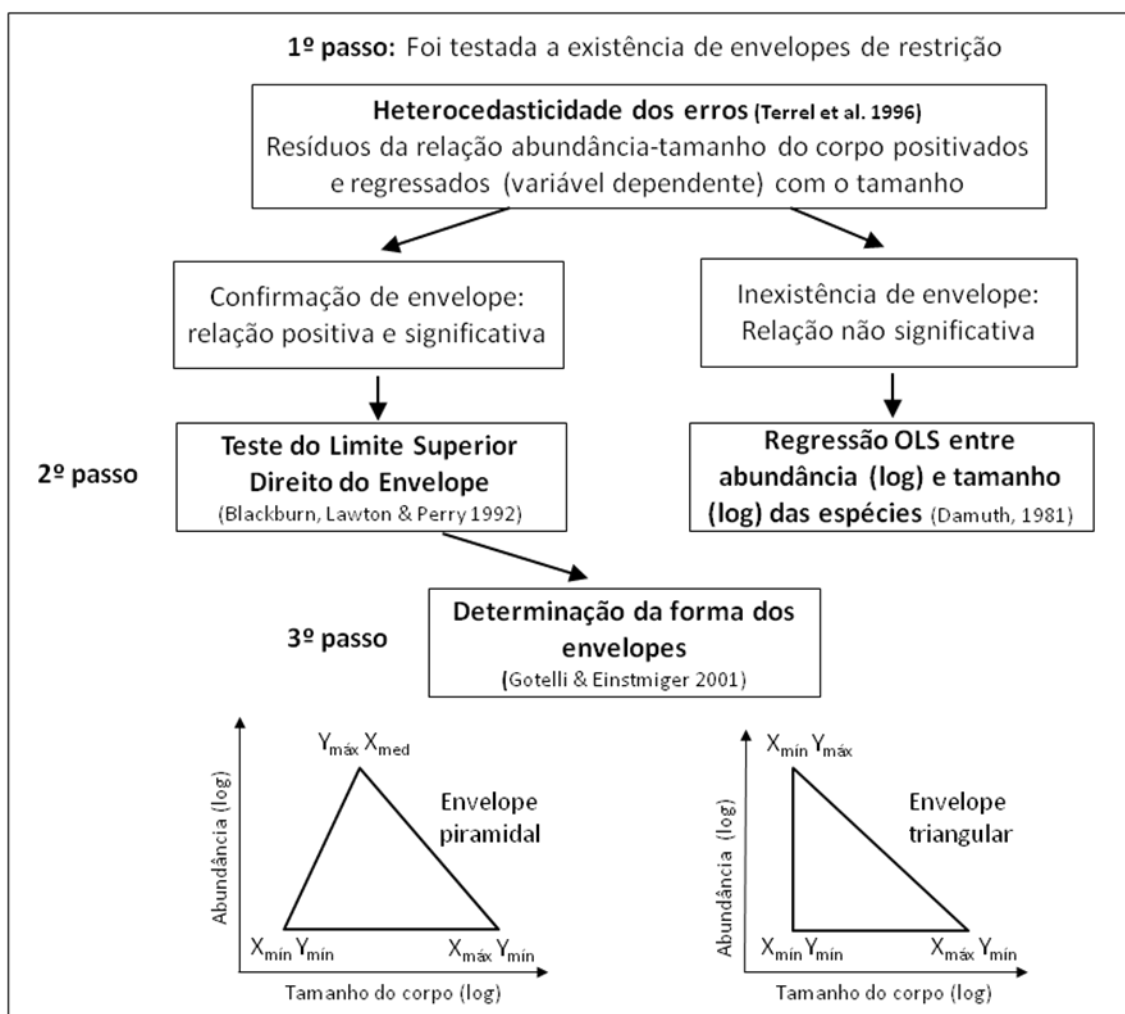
1º passo: Foi testada a existência de envelopes de restrição

Heterocedasticidade dos erros (Terrel et al. 1996)
Resíduos da relação abundância-tamanho do corpo positivados e regressados (variável dependente) com o tamanho

Confirmação de envelope: relação positiva e significativa

Inexistência de envelope: Relação não significativa

2º passo

Teste do Limite Superior Direito do Envelope
(Blackburn, Lawton & Perry 1992)

Regressão OLS entre abundância (log) e tamanho (log) das espécies (Damuth, 1981)

3º passo

Determinação da forma dos envelopes
(Gotelli & Einstmiger 2001)

$Y_{máx}$ $X_{med}$

Envelope piramidal

Abundância (log)

$X_{mín}$ $Y_{mín}$

$X_{máx}$ $Y_{mín}$

Tamanho do corpo (log)

$X_{mín}$ $Y_{máx}$

Envelope triangular

Abundância (log)

$X_{mín}$ $Y_{mín}$

$X_{máx}$ $Y_{mín}$

Tamanho do corpo (log)